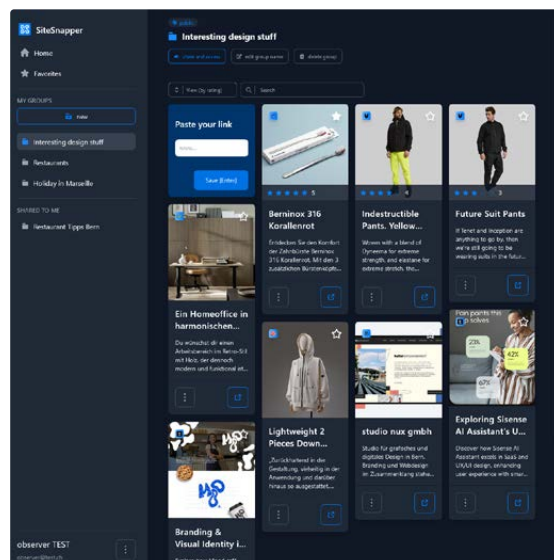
SiteSnapper

Home

Favorites

MY GROUPS

New

Interesting design stuff

Restaurants

Holiday in Marseille

SHARED TO ME

Restaurant Tipps Bern

observer TEST

public

Interesting design stuff

View and access

edit group name

delete group

View (by rating)

Search

Paste your link

Save (Enter)

5

4

3

Berninox 316 Korallenrot

Entdecken Sie den Komfort der Zahnbürste Berninox 316 Korallenrot. Mit den 3 zusätzlichen Bürstenköpfe...

Indestructible Pants. Yellow...

Woven with a blend of Dyneema for extreme strength, and elastane for extreme stretch, the...

Future Suit Pants

If Ferret and inception are anything to go by, then we're still going to be wearing suits in the futu...

Ein Homeoffice in harmonischen...

Du wünschst dir einen Arbeitsbereich im Retro-Stil mit Holz, der dennoch modern und funktional ist...

Lightweight 2 Pieces Down...

„Zurückhaltend in der Gestaltung, vielseitig in der Anwendung und darüber hinaus so ausgestattet...

studio nux gmbh

Studio für grafisches und digitales Design in Bern, Branding und Webdesign in Zusammenhang...

Exploring Sisense AI Assistant's V...

Discover how Sisense AI Assistant excels in SaaS and UX/UI design, enhancing user experience with smar...

Branding & Visual Identity i...